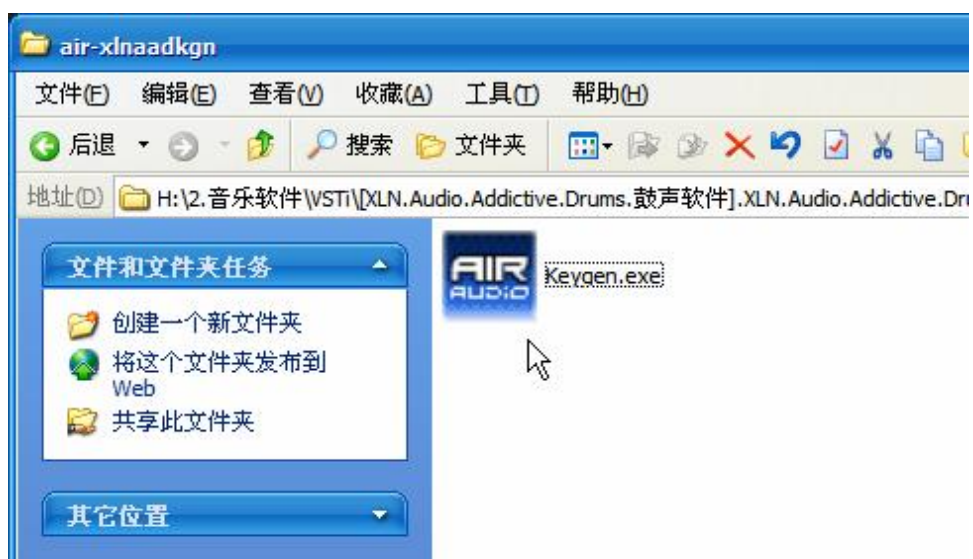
air-xlnaadkgn

文件(F) 编辑(E) 查看(V) 收藏(A) 工具(T) 帮助(H)

后退 搜索 文件夹

地址(D) H:\2.音乐软件\VSTi\[XLN.Audio.Addictive.Drums.鼓声软件].XLN.Audio.Addictive.Dr

文件和文件夹任务

创建一个新文件夹

将这个文件夹发布到 Web

共享此文件夹

其它位置

AIR AUDIO

Keygen.exe